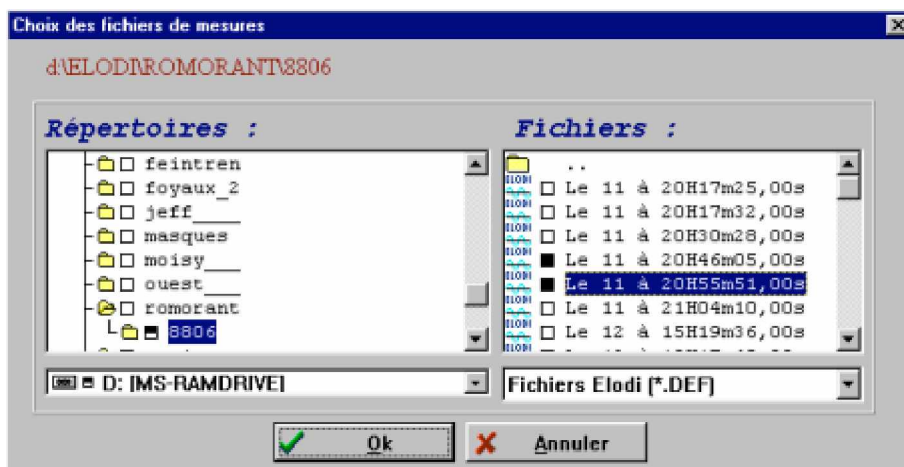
Choix des fichiers de mesures

d:\ELODI\ROMORANT\8806

Répertoires :

feintren
foyaux_2
jeff____
masques
moisy___
ouest___
romorant
8806

D: [MS-RAMDRIVE]

Fichiers :

..
Le 11 à 20H17m25,00s
Le 11 à 20H17m32,00s
Le 11 à 20H30m28,00s
Le 11 à 20H46m05,00s
Le 11 à 20H55m51,00s
Le 11 à 21H04m10,00s
Le 12 à 15H19m36,00s

Fichiers Elodi (*.DEF)

Ok

Annuler